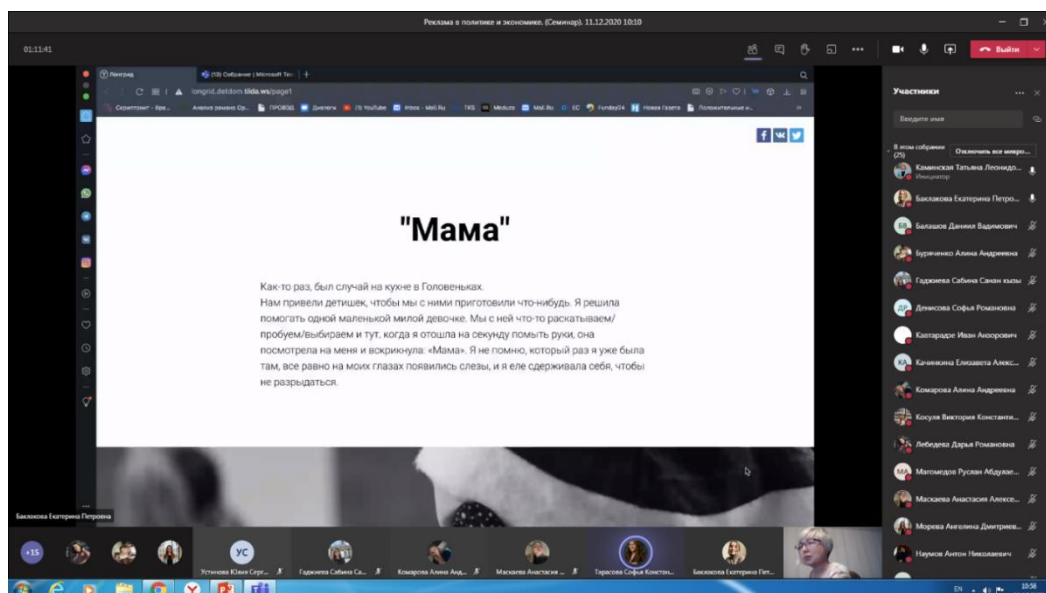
Реклама в политике и экономике. (Семинар). 11.12.2020 10:10

01:11:41

Выйти

Лонгрид

(59) Собрание | Microsoft Tea

longrid.detdom.tilda.ws/page1

Скриптонит - Вре... Анализ рынка Ор... ПРОВОД Диалоги (1) YouTube Inbox - Mail.Ru TKS Meduza Mail.Ru EC Funday24 Новая газета Положительные н...

"Мама"

Как-то раз, был случай на кухне в Головеньках.
Нам привели детишек, чтобы мы с ними приготовили что-нибудь. Я решила помогать одной маленькой милой девочке. Мы с ней что-то раскатываем/пробуем/выбираем и тут, когда я отошла на секунду помыть руки, она посмотрела на меня и вскрикнула: «Мама». Я не помню, который раз я уже была там, все равно на моих глазах появились слезы, и я еле сдерживала себя, чтобы не разрыдаться.

Участники

Введите имя

В этом собрании (25)

Отключить все микро...

Каминская Татьяна Леонидо...
Инициатор

Баклакова Екатерина Петро...

Балашов Даниил Вадимович

Бурьяченко Алина Андреевна

Гаджиева Сабина Санан кызы

Денисова Софья Романовна

Кавтарадзе Иван Аиоорович

Качинкина Елизавета Алекс...

Комарова Алина Андреевна

Косуля Виктория Константи...

Лебедева Дарья Романовна

Магомедов Руслан Абдулае...

Маскаева Анастасия Алексе...

Морева Ангелина Дмитриев...

Наумов Антон Николаевич

Баклакова Екатерина Петровна

+15

УС

Устинова Юлия Серг...

Гаджиева Сабина Са...

Комарова Алина Анд...

Маскаева Анастасия ...

Тарасова Софья Констан...

Баклакова Екатерина Пет...

EN

10:58